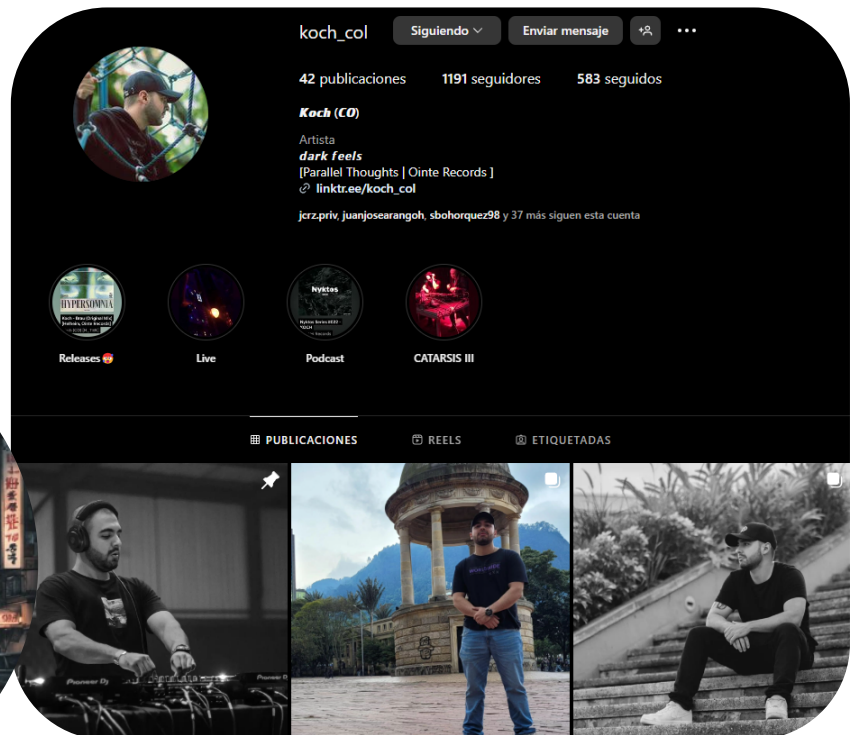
koch_col Siguiendo Enviar mensaje

42 publicaciones 1191 seguidores 583 seguidos

𝙆𝙤𝙘𝙝 (𝘾𝙊)
Artista
dark feels
[Parallel Thoughts | Ointe Records ]
linktr.ee/koch_col

jcrz.priv, juanjosearangoh, sbohorquez98 y 37 más siguen esta cuenta

HYPERSOMNIA
Koch - Brav (Original Mix) [Hefinis, Ointe Records]

Nyktos

Releases

Live

Podcast

CATARSIS III

PUBLICACIONES REELS ETIQUETADAS

Pioneer DJ